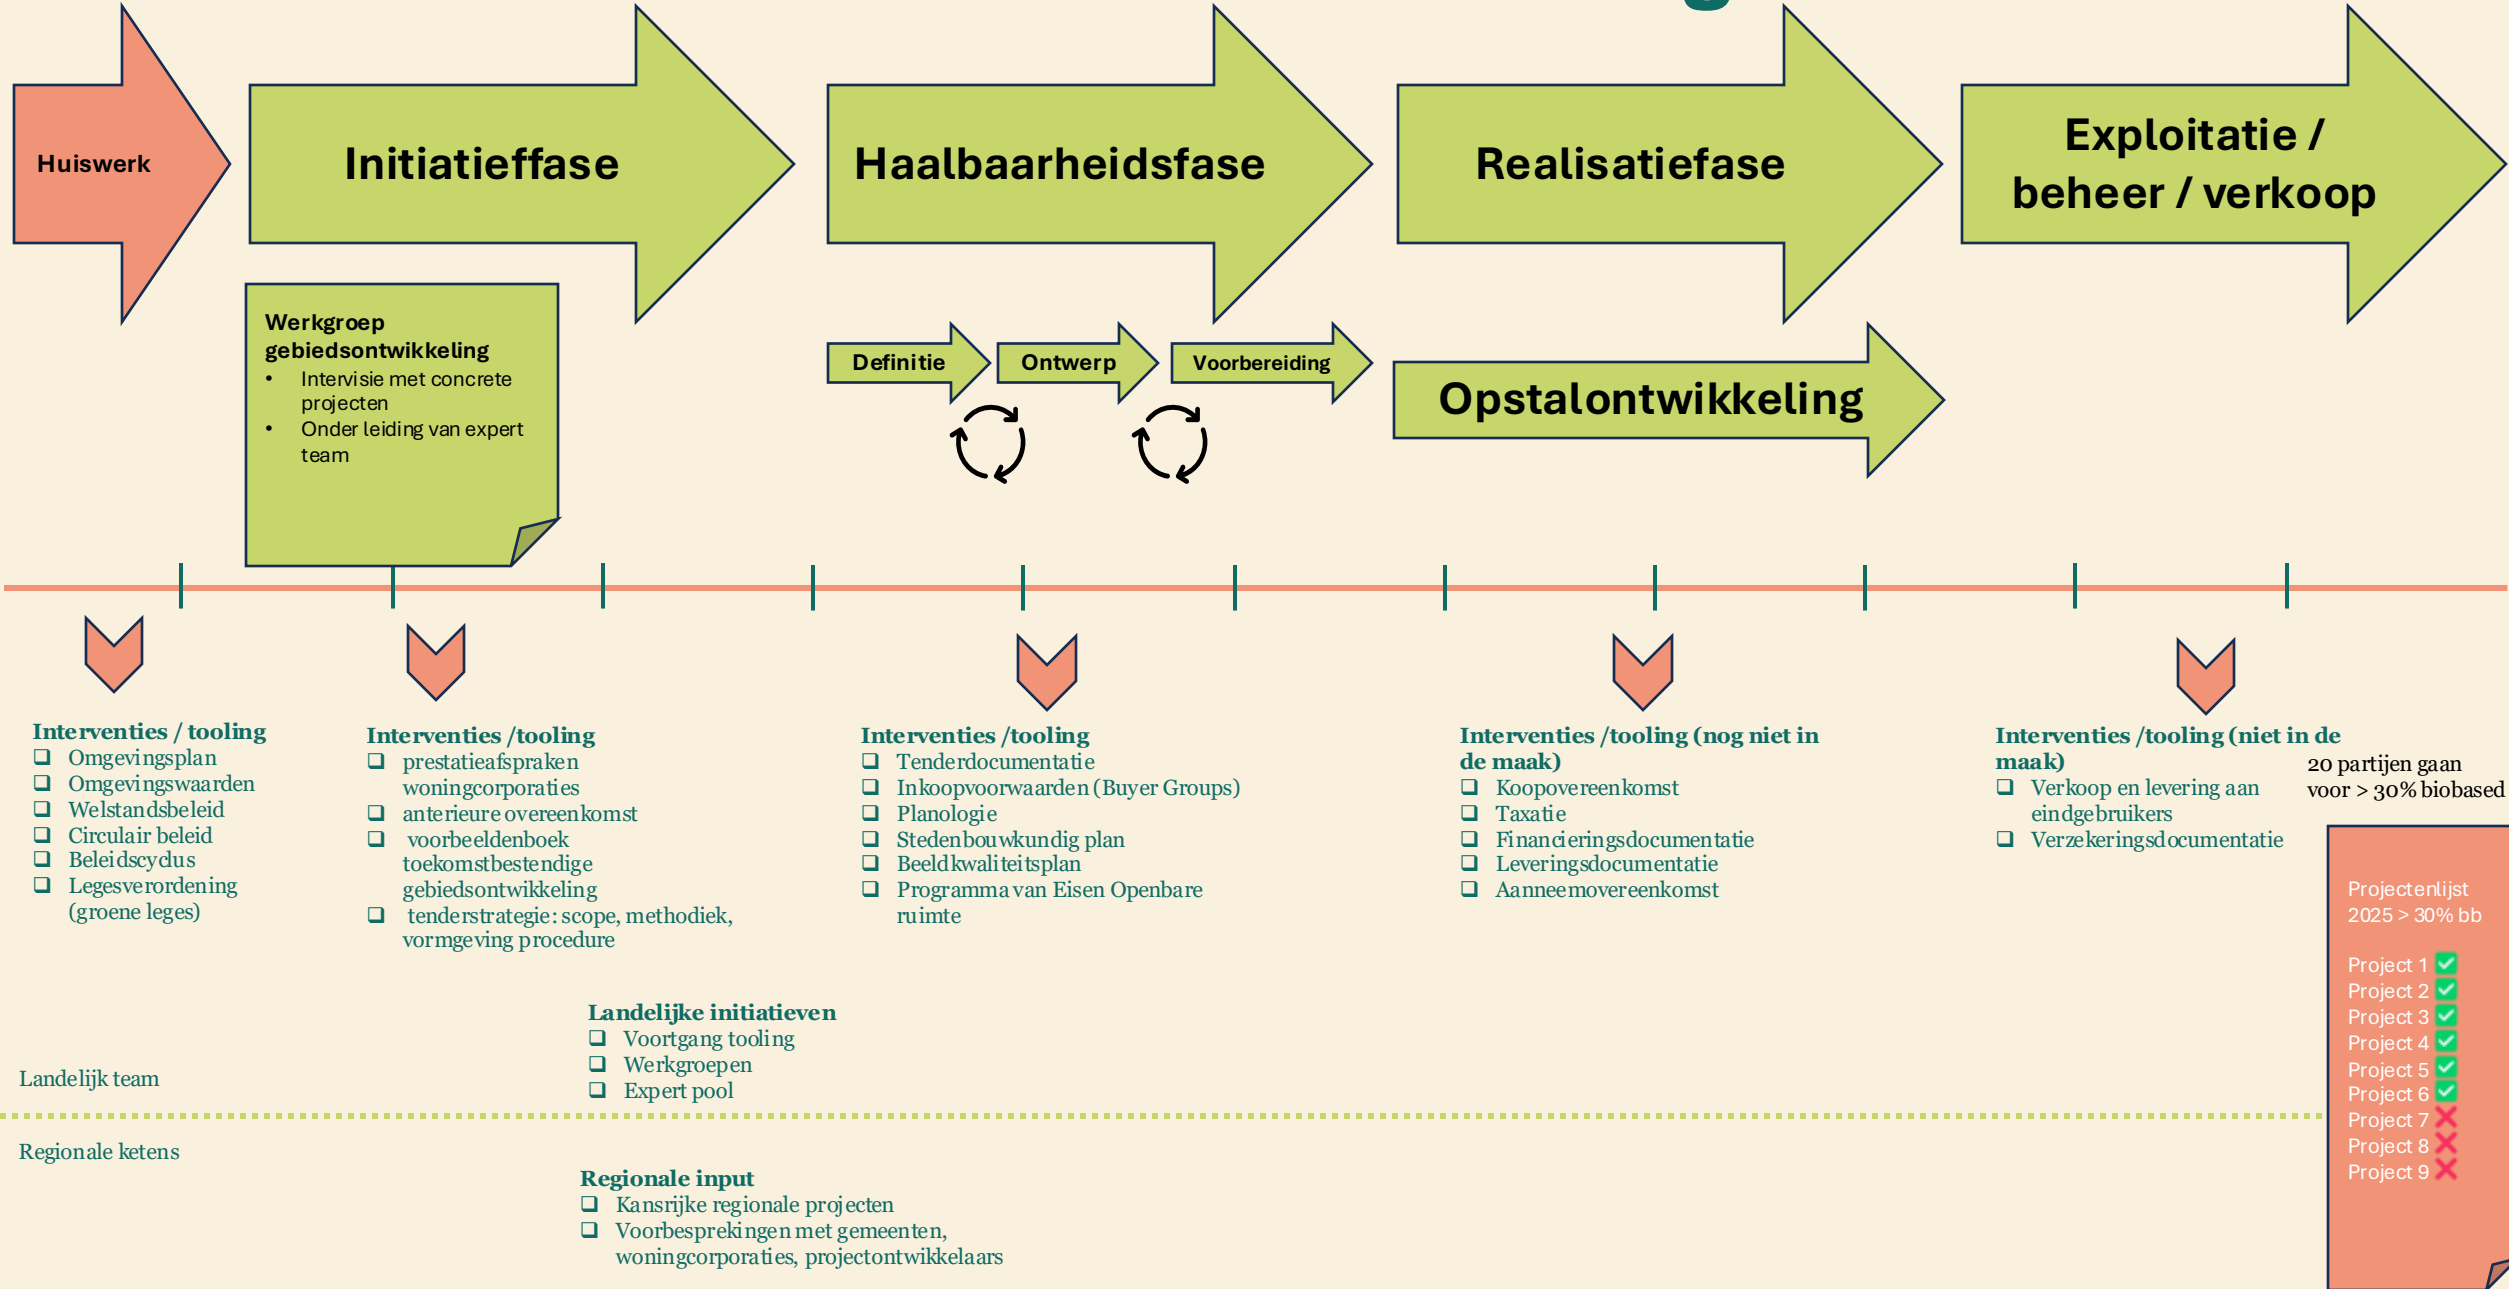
Huiswerk

Initiatieffase

Haalbaarheidsfase

Realisatiefase

Exploitatie / beheer / verkoop

Werkgroep gebiedsontwikkeling
• Intervisie met concrete projecten
• Onder leiding van expert team

Definitie

Ontwerp

Voorbereiding

Opstalontwikkeling

Interventies / tooling
❑ Omgevingsplan
❑ Omgevingswaarden
❑ Welstandsbeleid
❑ Circulair beleid
❑ Beleidscydus
❑ Legesverordening (groene leges)

Interventies /tooling
❑ prestatieafspraken woningcorporaties
❑ anterieure overeenkomst
❑ voorbeeldenboek toekomstbestendige gebiedsontwikkeling
❑ tenderstrategie: scope, methodiek, vormgeving procedure

Interventies /tooling
❑ Tenderdocumentatie
❑ Inkoopvoorwaarden (Buyer Groups)
❑ Planologie
❑ Stedenbouwkundig plan
❑ Beeldkwaliteitsplan
❑ Programma van Eisen Openbare ruimte

Interventies /tooling (nog niet in de maak)
❑ Koopovereenkomst
❑ Taxatie
❑ Financieringsdocumentatie
❑ Leveringsdocumentatie
❑ Aanneemovereenkomst

Interventies /tooling (niet in de maak)
❑ Verkoop en levering aan eindgebruikers
❑ Verzekeringsdocumentatie

20 partijen gaan voor > 30% biobased

Projectenlijst 2025 > 30% bb

Project 1
Project 2
Project 3
Project 4
Project 5
Project 6
Project 7
Project 8
Project 9

Landelijke initiatieven
❑ Voortgang tooling
❑ Werkgroepen
❑ Expert pool

Landelijk team

Regionale ketens

Regionale input
❑ Kansrijke regionale projecten
❑ Voorbesprekingen met gemeenten, woningcorporaties, projectontwikkelaars